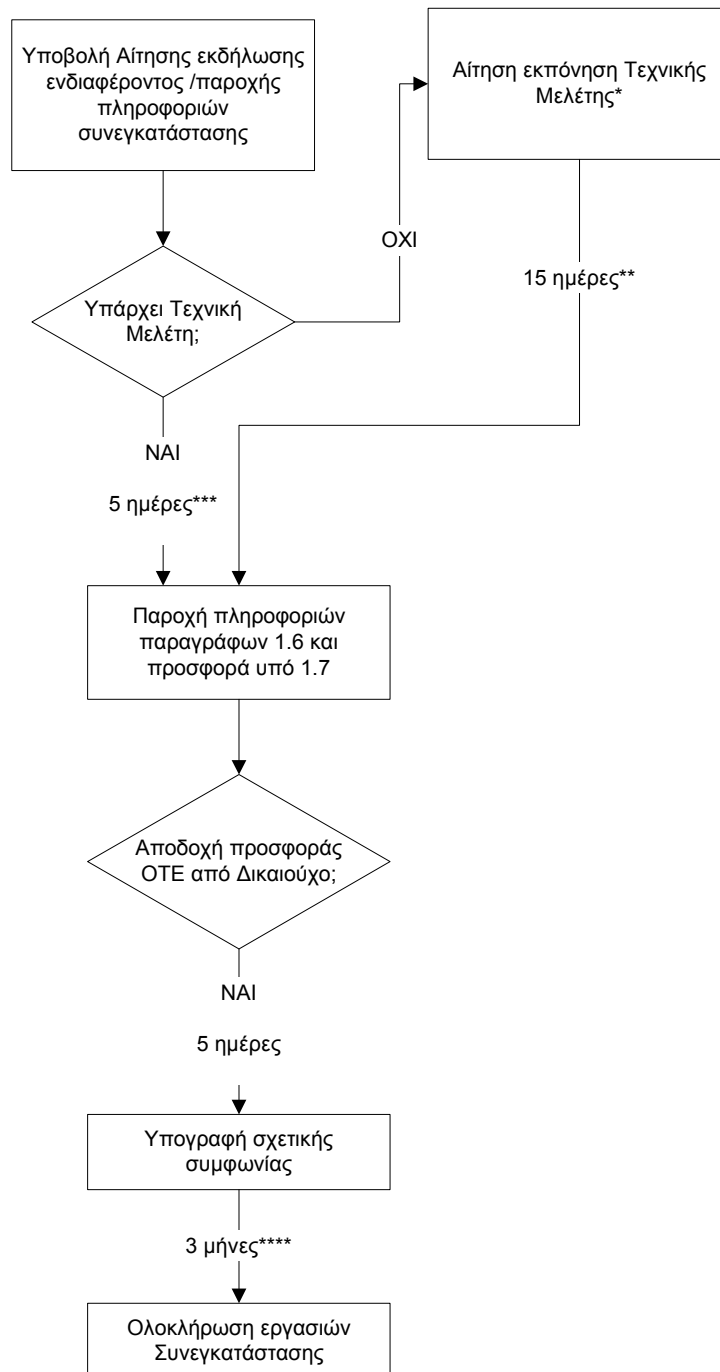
Υποβολή Αίτησης εκδήλωσης ενδιαφέροντος /παροχής πληροφοριών συνεγκατάστασης

Αίτηση εκπόνηση Τεχνικής Μελέτης*

ΟΧΙ

15 ημέρες**

Υπάρχει Τεχνική Μελέτη;

ΝΑΙ

5 ημέρες***

Παροχή πληροφοριών παραγράφων 1.6 και προσφορά υπό 1.7

Αποδοχή προσφοράς ΟΤΕ από Δικαιούχο;

ΝΑΙ

5 ημέρες

Υπογραφή σχετικής συμφωνίας

3 μήνες****

Ολοκλήρωση εργασιών Συνεγκατάστασης